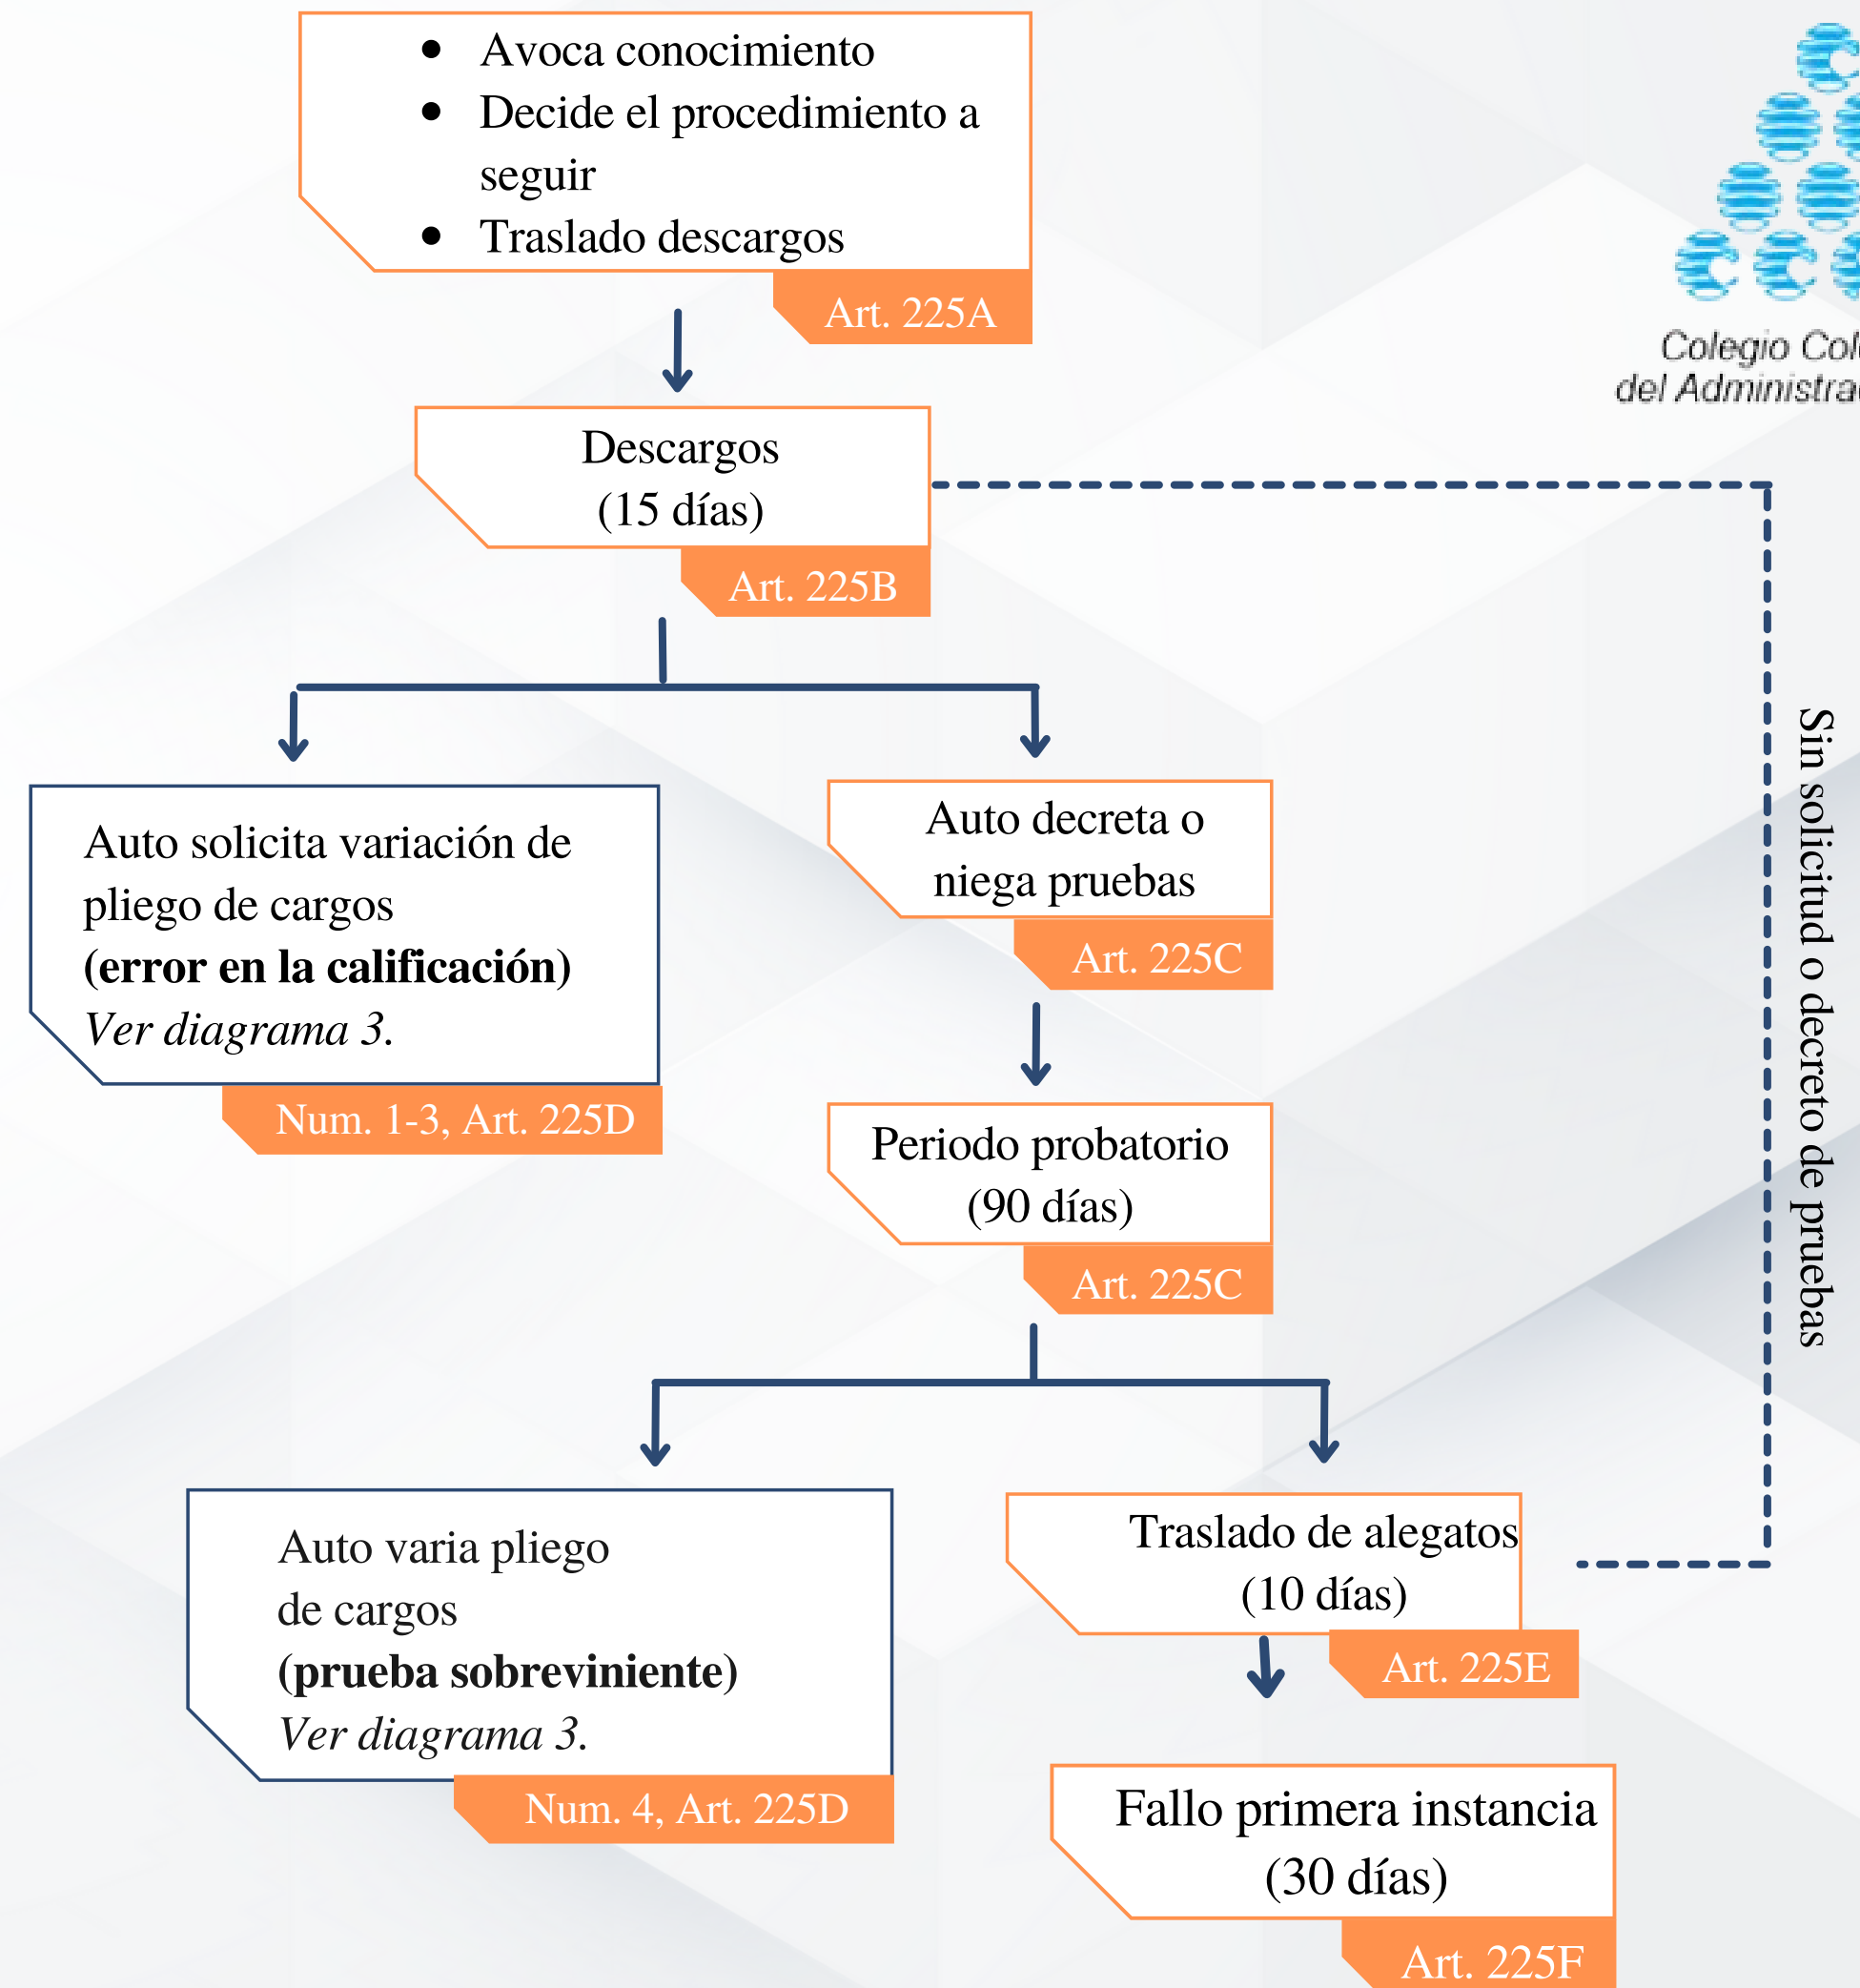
- Avoca conocimiento
- Decide el procedimiento a seguir
- Traslado descargos

Art. 225A

Descargos
(15 días)

Art. 225B

Colegio Col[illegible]
del Administra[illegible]

Auto solicita variación de pliego de cargos
**(error en la calificación)**
*Ver diagrama 3.*

Num. 1-3, Art. 225D

Auto decreta o niega pruebas

Art. 225C

Periodo probatorio
(90 días)

Art. 225C

Sin solicitud o decreto de pruebas

Auto varia pliego de cargos
**(prueba sobreviniente)**
*Ver diagrama 3.*

Num. 4, Art. 225D

Traslado de alegatos
(10 días)

Art. 225E

Fallo primera instancia
(30 días)

Art. 225F